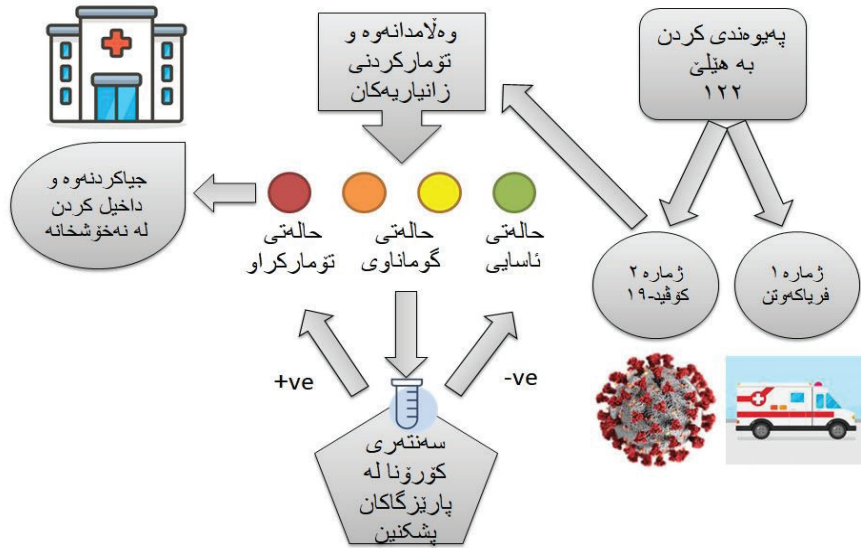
پەیوەندی کردن بە هێڵی ١٢٢

وەڵامدانەوە و تۆمارکردنی زانیاریەکان

ژمارە ١ فریاکەوتن

ژمارە ٢ کۆڤید-١٩

جیاکردنەوە و داخیل کردن لە نەخۆشخانە

حاڵەتی تۆمارکراو

حاڵەتی گوماناوی

حاڵەتی ئاسایی

+ve

-ve

سەنتەری کۆرۆنا لە پارێزگاکان پشکنین